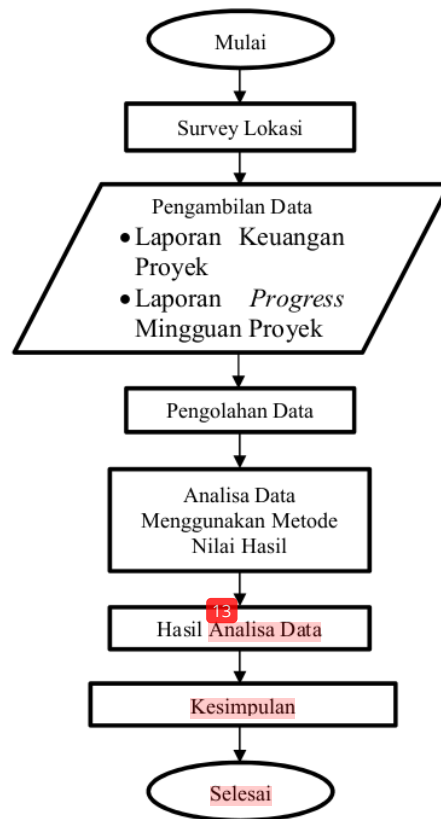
Mulai

Survey Lokasi

Pengambilan Data
• Laporan Keuangan Proyek
• Laporan *Progress* Mingguan Proyek

Pengolahan Data

Analisa Data Menggunakan Metode Nilai Hasil

13

Hasil Analisa Data

Kesimpulan

Selesai